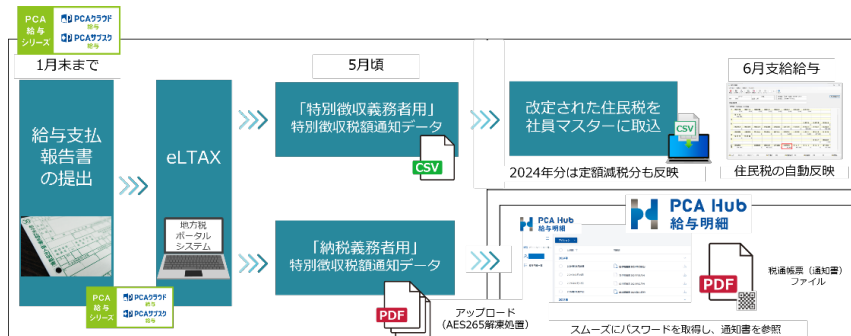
PCA 給与 シリーズ
PCAクラウド 給与
PCAサブスク 給与

1月末まで

給与支払報告書の提出

eLTAX

地方税ポータルシステム

5月頃

「特別徴収義務者用」
特別徴収税額通知データ

CSV

改定された住民税を社員マスターに取込

CSV

6月支給給与

2024年分は定額減税分も反映

住民税の自動反映

「納税義務者用」
特別徴収税額通知データ

PDF

アップロード（AES265解凍処置）

PCA 給与 シリーズ
PCAクラウド 給与
PCAサブスク 給与

PCA Hub 給与明細

PCA Hub 給与明細

PDF

税通帳票（通知書）ファイル

スムーズにパスワードを取得し、通知書を参照